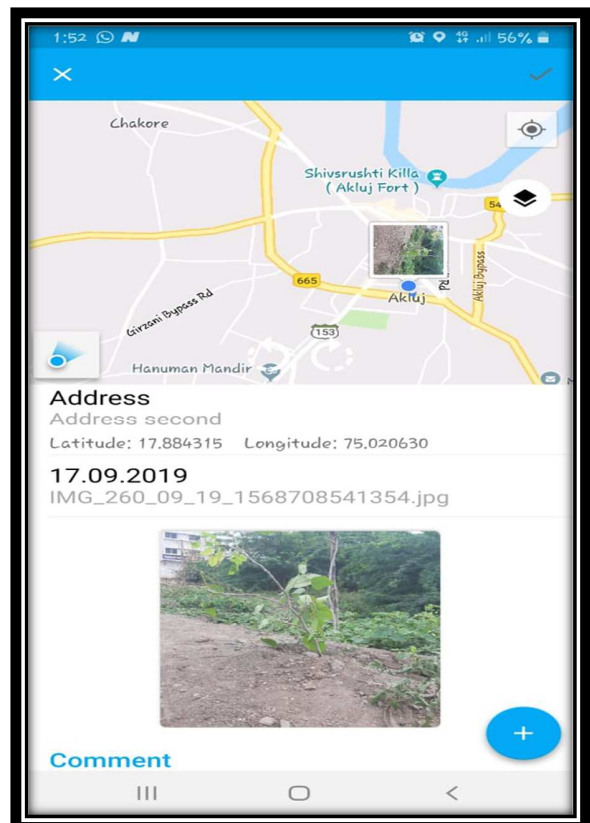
1:52 N
56%

Chakore
Shivsrushti Killa ( Akluj Fort )
54
665
Akluj
Girzani Bypass Rd
Akluj Bypass
Rd
153
Hanuman Mandir

Address
Address second
Latitude: 17.884315 Longitude: 75.020630

17.09.2019
IMG_260_09_19_1568708541354.jpg

Comment
+